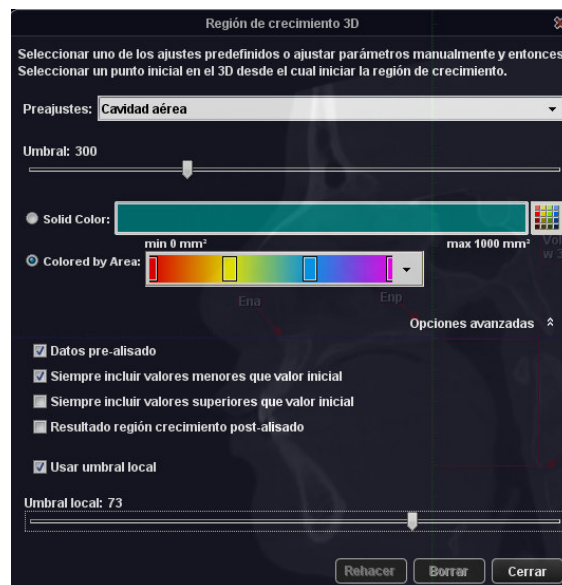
Región de crecimiento 3D

Seleccionar uno de los ajustes predefinidos o ajustar parámetros manualmente y entonces
Seleccionar un punto inicial en el 3D desde el cual iniciar la región de crecimiento.

Preajustes: Cavidad aérea

Umbral: 300

Solid Color:

min 0 mm²

max 1000 mm²

Colored by Area:

Ena

Enp

Opciones avanzadas

Datos pre-alisado

Siempre incluir valores menores que valor inicial

Siempre incluir valores superiores que valor inicial

Resultado región crecimiento post-alisado

Usar umbral local

Umbral local: 73

Rehacer

Borrar

Cerrar